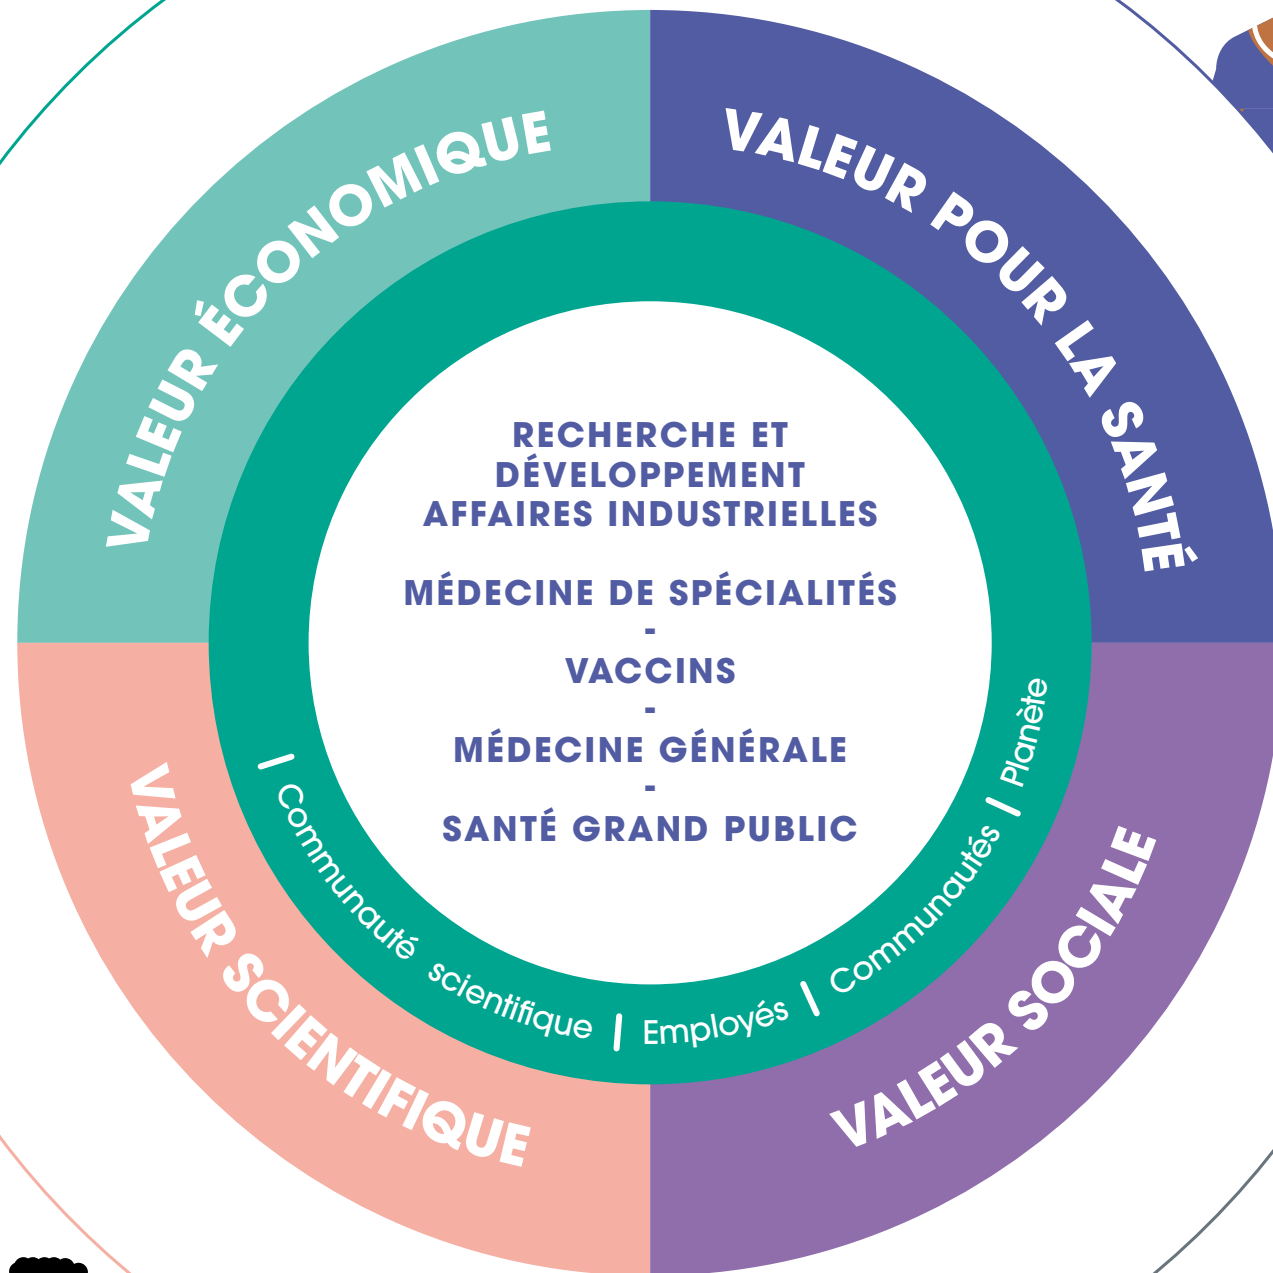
VALEUR ÉCONOMIQUE

VALEUR POUR LA SANTÉ

RECHERCHE ET DÉVELOPPEMENT
AFFAIRES INDUSTRIELLES

MÉDECINE DE SPÉCIALITÉS
-
VACCINS
-
MÉDECINE GÉNÉRALE
-
SANTÉ GRAND PUBLIC

| Communauté scientifique | Employés | Communautés | Planète

VALEUR SCIENTIFIQUE

VALEUR SOCIALE